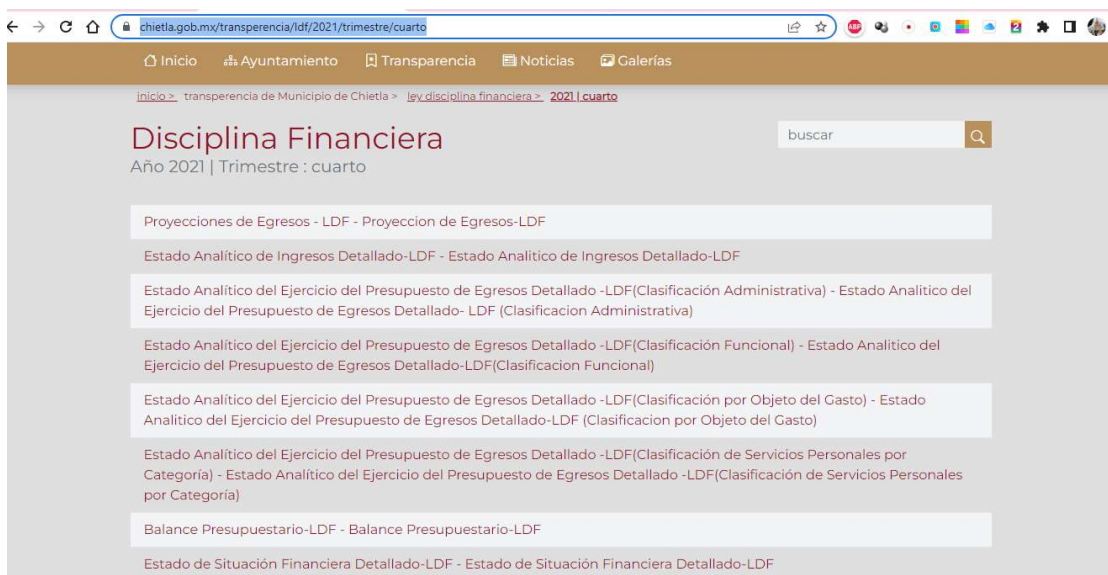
chietla.gob.mx/transperencia/ldf/2021/trimestre/cuarto

Inicio Ayuntamiento Transparencia Noticias Galerías

inicio > transperencia de Municipio de Chietla > ley disciplina financiera > 2021 | cuarto

Disciplina Financiera
Año 2021 | Trimestre : cuarto

buscar

Proyecciones de Egresos - LDF - Proyeccion de Egresos-LDF

Estado Analítico de Ingresos Detallado-LDF - Estado Analitico de Ingresos Detallado-LDF

Estado Analítico del Ejercicio del Presupuesto de Egresos Detallado -LDF(Clasificación Administrativa) - Estado Analitico del Ejercicio del Presupuesto de Egresos Detallado- LDF (Clasificacion Administrativa)

Estado Analítico del Ejercicio del Presupuesto de Egresos Detallado -LDF(Clasificación Funcional) - Estado Analitico del Ejercicio del Presupuesto de Egresos Detallado-LDF(Clasificacion Funcional)

Estado Analítico del Ejercicio del Presupuesto de Egresos Detallado -LDF(Clasificación por Objeto del Gasto) - Estado Analitico del Ejercicio del Presupuesto de Egresos Detallado-LDF (Clasificacion por Objeto del Gasto)

Estado Analítico del Ejercicio del Presupuesto de Egresos Detallado -LDF(Clasificación de Servicios Personales por Categoría) - Estado Analítico del Ejercicio del Presupuesto de Egresos Detallado -LDF(Clasificación de Servicios Personales por Categoría)

Balance Presupuestario-LDF - Balance Presupuestario-LDF

Estado de Situación Financiera Detallado-LDF - Estado de Situación Financiera Detallado-LDF